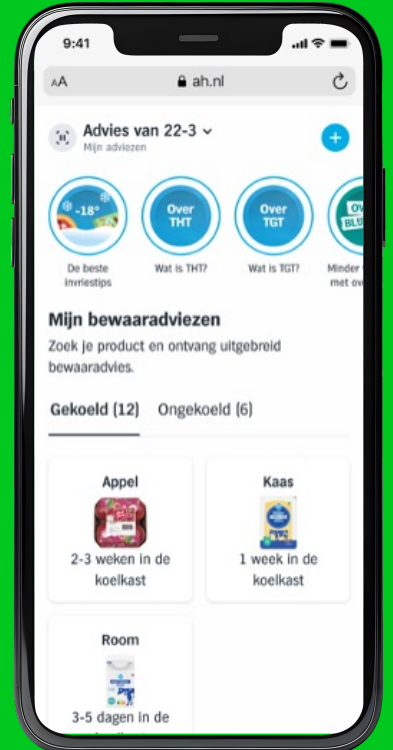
9:41

AA ah.nl

Advies van 22-3
Mijn adviezen

-18°
De beste invriestips

Over THT
Wat is THT?

Over TGT
Wat is TGT?

OV BLU
Minder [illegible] met ov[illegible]

Mijn bewaaradviezen

Zoek je product en ontvang uitgebreid bewaaradvies.

Gekoeld (12) Ongekoeld (6)

Appel
2-3 weken in de koelkast

Kaas
1 week in de koelkast

Room
3-5 dagen in de